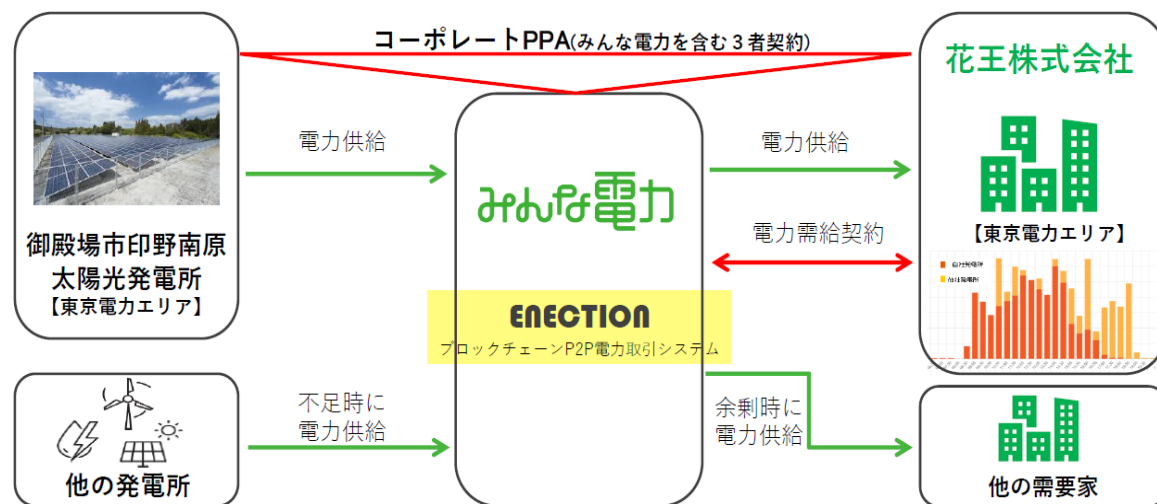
コーポレートPPA(みんな電力を含む３者契約)

御殿場市印野南原
太陽光発電所
【東京電力エリア】

電力供給

みんな電力

ENECTION
ブロックチェーンP2P電力取引システム

電力供給

電力需給契約

花王株式会社

【東京電力エリア】

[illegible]
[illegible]

他の発電所

不足時に
電力供給

余剰時に
電力供給

他の需要家